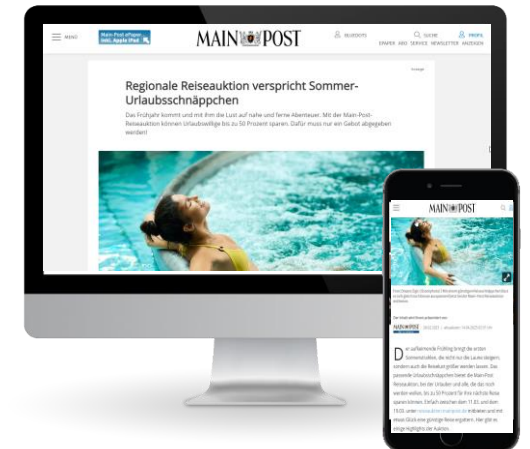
MENÜ

Main-Post ePaper inkl. Apple iPad

MAIN POST

SELBSTLOS

SUCHE

PROFIL

EPAPER ABO SERVICE NEWSLETTER ANZEIGEN

Anzeige

Regionale Reiseauktion verspricht Sommer-Urlaubsschnäppchen

Das Frühjahr kommt und mit ihm die Lust auf nahe und ferne Abenteuer. Mit der Main-Post-Reiseauktion können Urlaubswillige bis zu 50 Prozent sparen. Dafür muss nur ein Gebot abgegeben werden!

MAIN POST

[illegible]

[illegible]

MAIN POST

Der aufkeimende Frühling bringt die ersten Sonnenstrahlen, die recht nur die Laune steigern, sondern auch die Reiselust größer werden lassen. Das passende Urlaubsschnäppchen bietet die Main-Post-Reiseauktion, bei der Urlauber und alle, die das noch werden wollen, bis zu 50 Prozent für ihre nächste Reise sparen können. Einfach zwischen dem 11.03. und dem 19.03. unter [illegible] mitbieten und mit etwas Glück eine günstige Reise ergattern. Hier gibt es einige Highlights der Auktion.